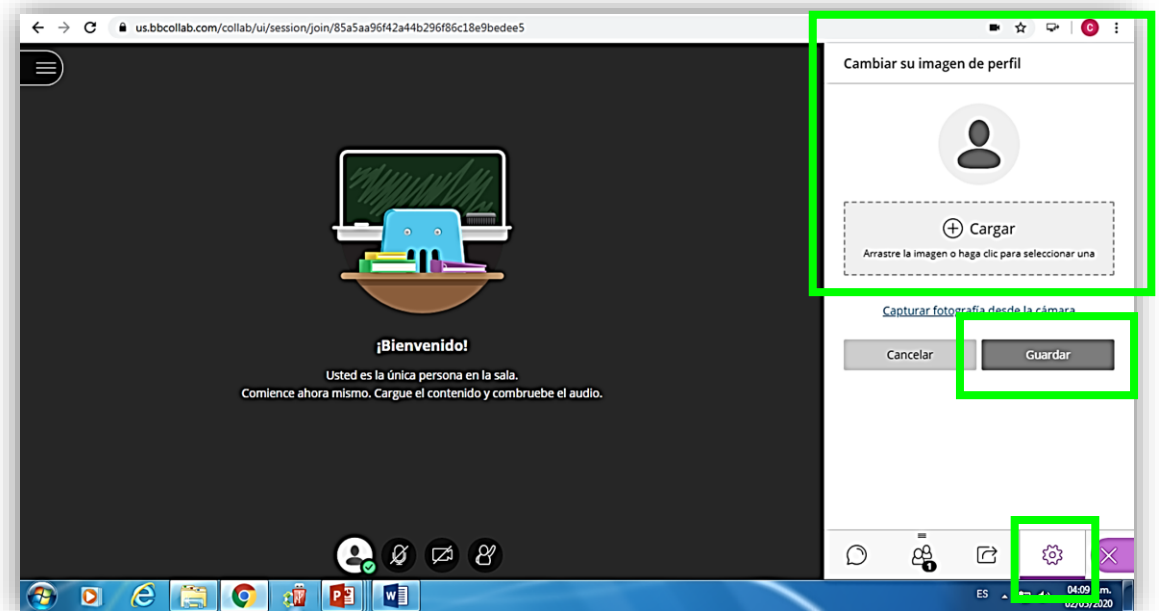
us.bbcollab.com/collab/ui/session/join/85a5aa96f42a44b296f86c18e9bedee5

Cambiar su imagen de perfil

Cargar

Arrastre la imagen o haga clic para seleccionar una

Capturar fotografía desde la cámara

Cancelar

Guardar

¡Bienvenido!

Usted es la única persona en la sala.
Comience ahora mismo. Cargue el contenido y combruebe el audio.

1

ES

04:09

02/05/2020